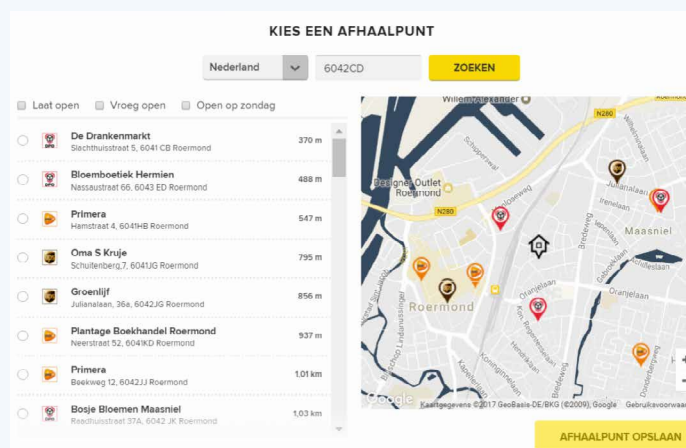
KIES EEN AFHAALPUNT

Nederland

6042CD

ZOEKEN

Laat open   Vroeg open   Open op zondag

De Drankenmarkt
Slachthuisstraat 5, 6041 CB Roermond
370 m

Bloemboetiek Hermien
Nassaustraat 66, 6043 ED Roermond
488 m

Primera
Hamstraat 4, 6041HB Roermond
547 m

Oma S Kruje
Schuitenberg,7, 6041JG Roermond
795 m

Groenlijf
Julianalaan, 36a, 6042JG Roermond
856 m

Plantage Boekhandel Roermond
Neerstraat 52, 6041KD Roermond
937 m

Primera
Beekweg 12, 6042JJ Roermond
1.01 km

Bosje Bloemen Maasniel
Raadhuisstraat 37A, 6042 JK Roermond
1,03 km

Willem-Alexander
N280
Schipperswal
Designer Outlet Roermond
N280
Julianalaan
Irenelaan
Maasniel
Roermond
Oranjelaan
Google
Kaartgegevens ©2017 GeoBasis-DE/BKG (©2009), Google   Gebruiksvoorwaarden

AFHAALPUNT OPSLAAN